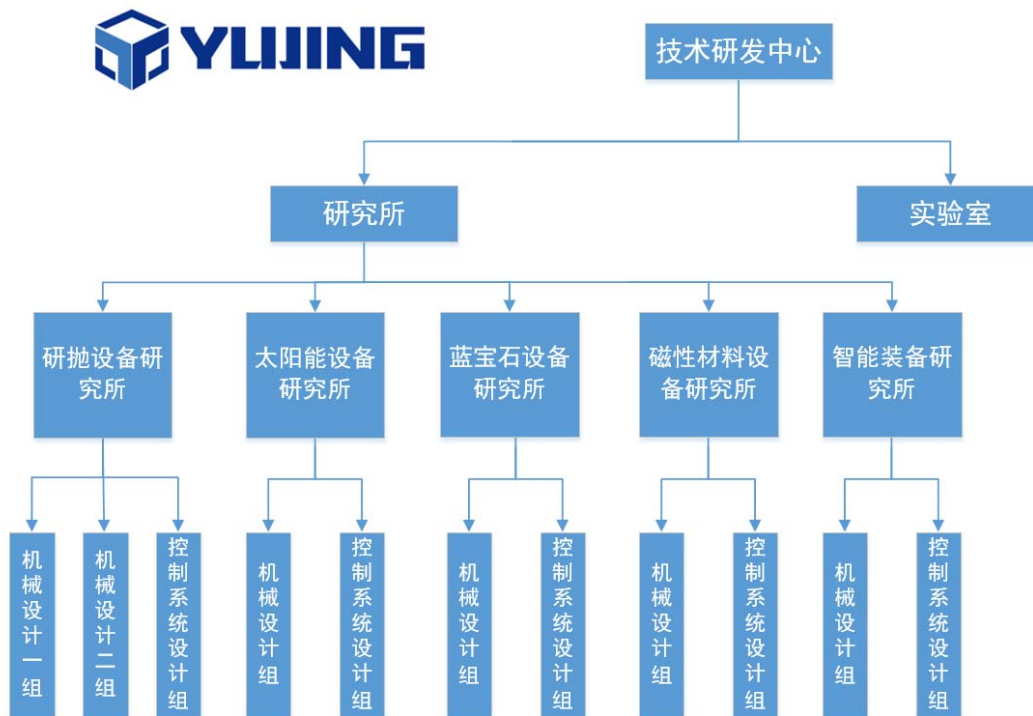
YUJING

技术研发中心

研究所

实验室

研抛设备研究所

太阳能设备研究所

蓝宝石设备研究所

磁性材料设备研究所

智能装备研究所

机械设计一组

机械设计二组

控制系统设计组

机械设计组

控制系统设计组

机械设计组

控制系统设计组

机械设计组

控制系统设计组

机械设计组

控制系统设计组